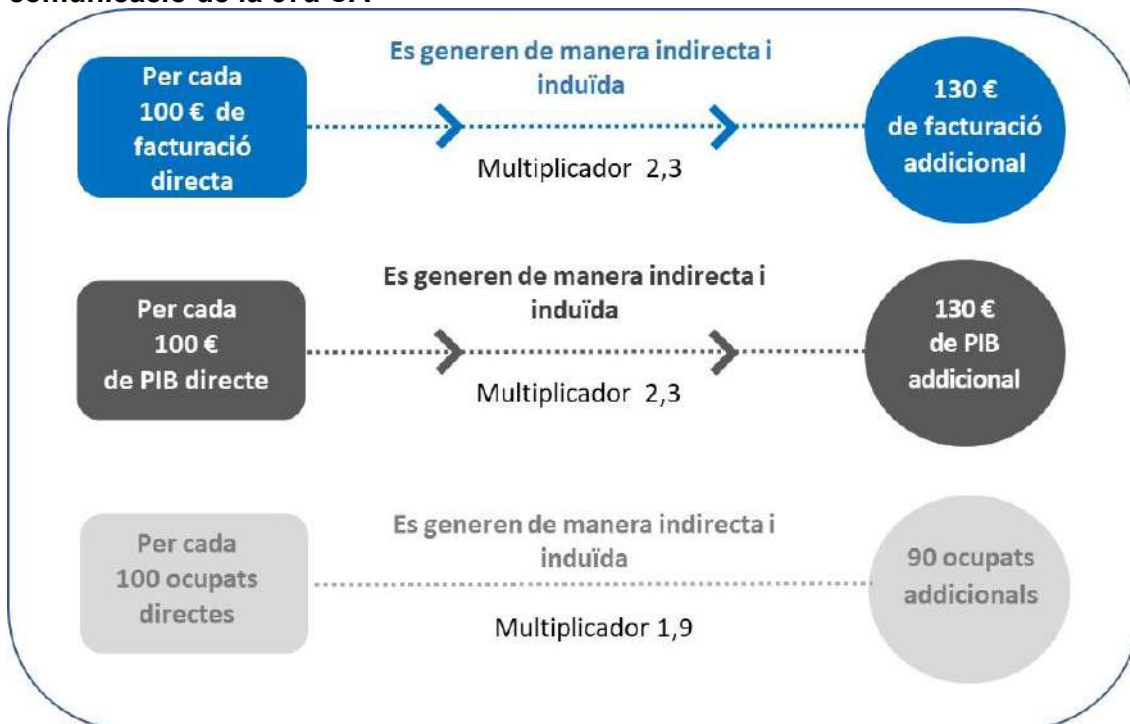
comunicació de la CVA

Per cada 100 € de facturació directa

Es generen de manera indirecta i induïda

Multiplicador 2,3

130 € de facturació addicional

Per cada 100 € de PIB directe

Es generen de manera indirecta i induïda

Multiplicador 2,3

130 € de PIB addicional

Per cada 100 ocupats directes

Es generen de manera indirecta i induïda

Multiplicador 1,9

90 ocupats addicionals